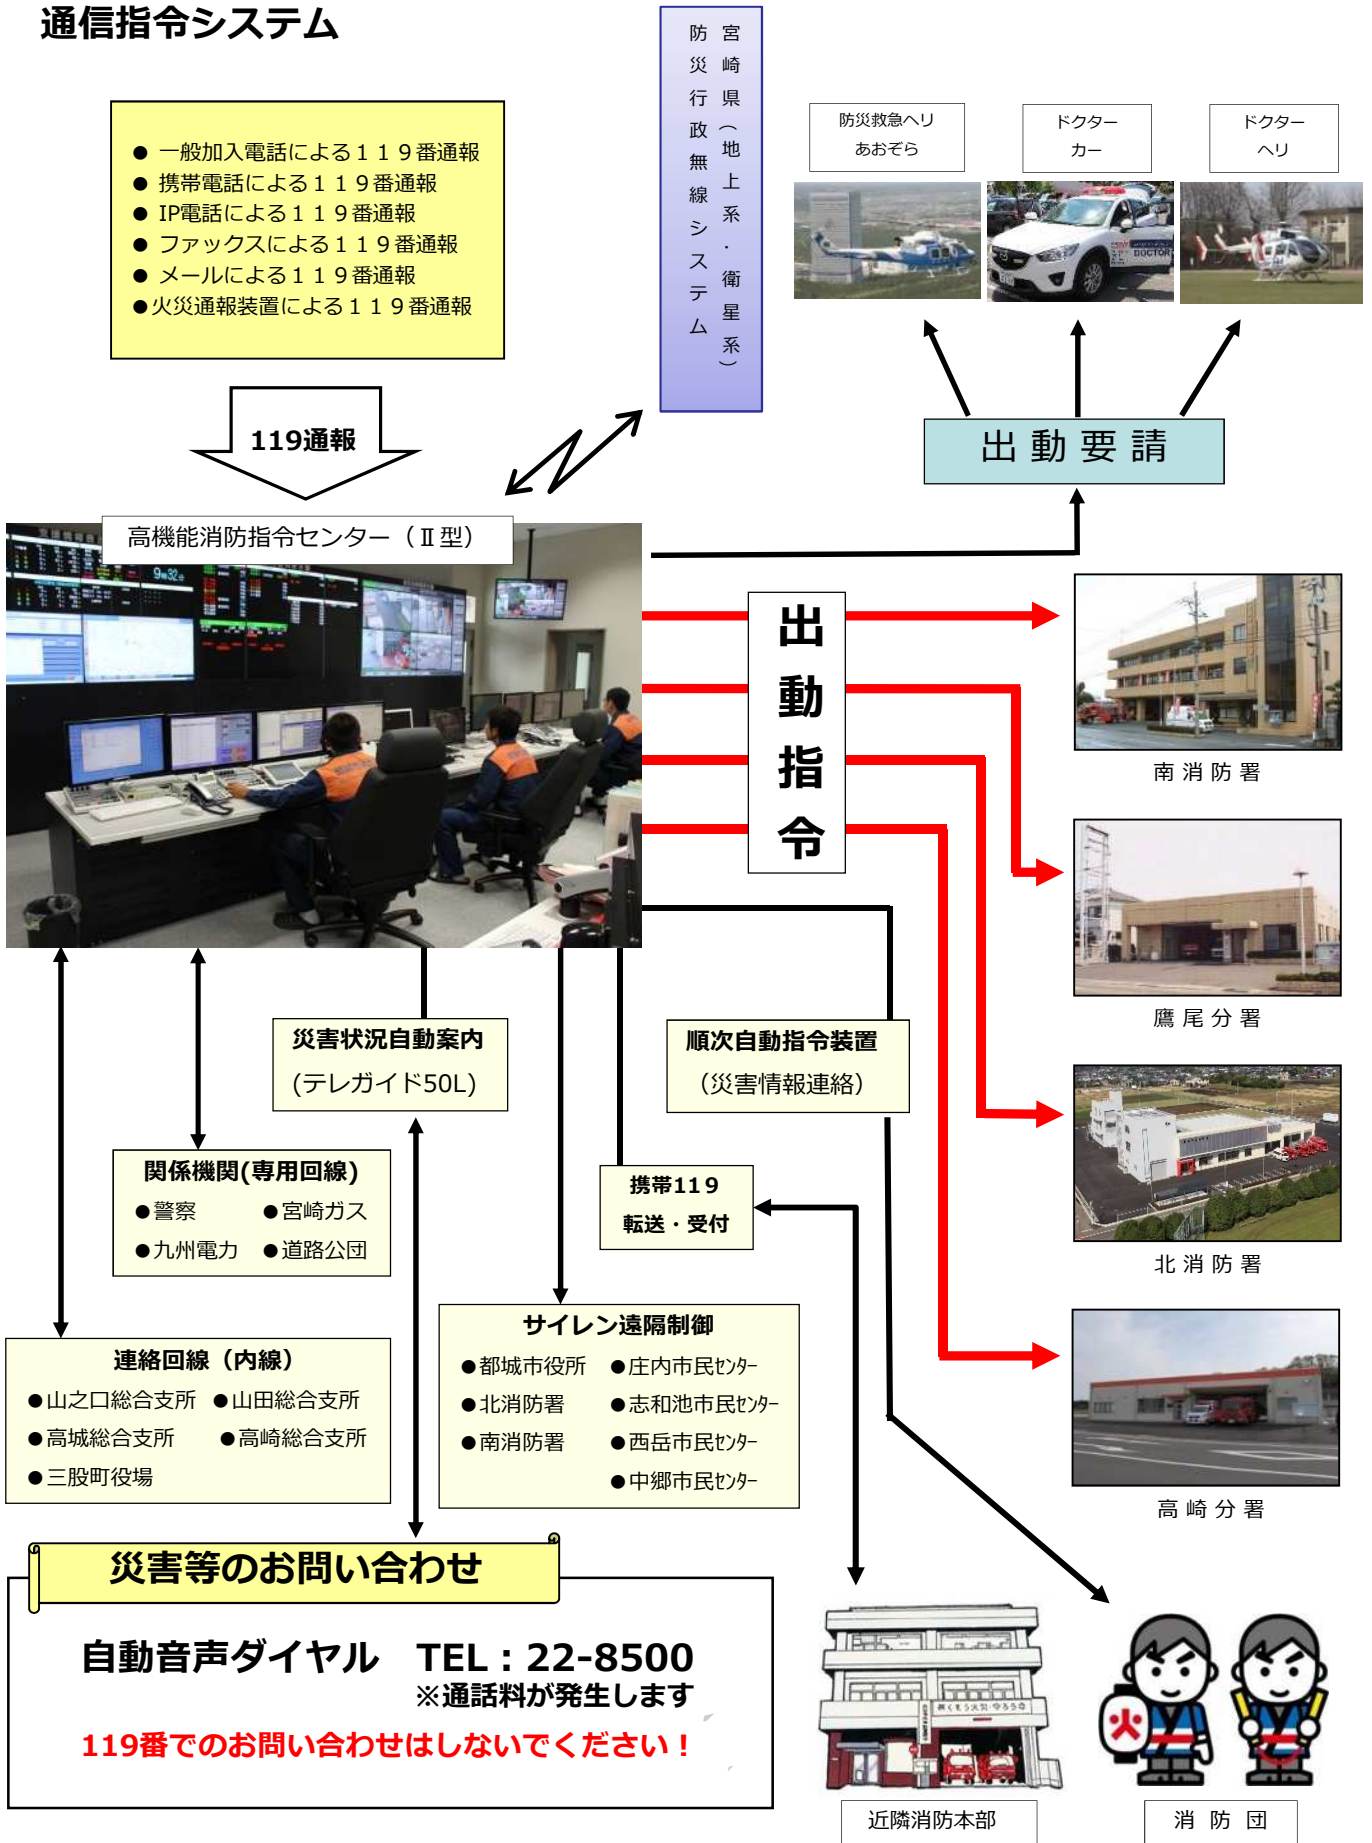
通信指令システム

● 一般加入電話による１１９番通報
● 携帯電話による１１９番通報
● IP電話による１１９番通報
● ファックスによる１１９番通報
● メールによる１１９番通報
●火災通報装置による１１９番通報

119通報

宮崎県（地上系・衛星系）防災行政無線システム

防災救急ヘリ あおぞら

ドクターカー

ドクターヘリ

出動要請

高機能消防指令センター（Ⅱ型）

出動指令

南消防署

鷹尾分署

北消防署

高崎分署

災害状況自動案内 (テレガイド50L)

順次自動指令装置 （災害情報連絡）

関係機関(専用回線)
●警察 ●宮崎ガス
●九州電力 ●道路公団

携帯119 転送・受付

連絡回線（内線）
●山之口総合支所 ●山田総合支所
●高城総合支所 ●高崎総合支所
●三股町役場

サイレン遠隔制御
●都城市役所 ●庄内市民ｾﾝﾀｰ
●北消防署 ●志和池市民ｾﾝﾀｰ
●南消防署 ●西岳市民ｾﾝﾀｰ
●中郷市民ｾﾝﾀｰ

災害等のお問い合わせ

自動音声ダイヤル TEL：22-8500
※通話料が発生します

119番でのお問い合わせはしないでください！

近隣消防本部

消防団